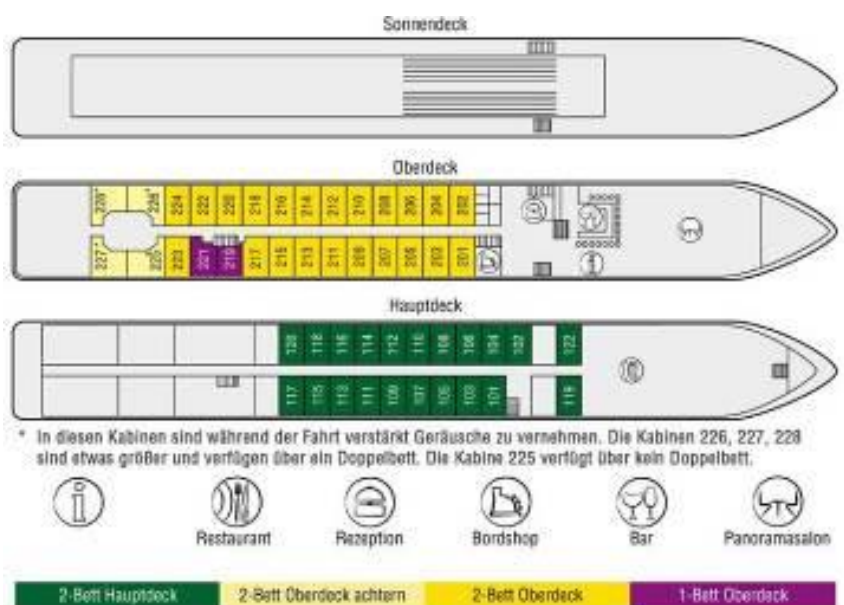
Sonnendeck

Oberdeck

228* 226* 224 222 220 218 216 214 212 210 208 206 204 202

227* 225* 223 221 219 217 215 213 211 209 207 205 203 201

Hauptdeck

120 118 116 114 112 110 108 106 104 102 122

117 115 113 111 109 107 105 103 101 119

* In diesen Kabinen sind während der Fahrt verstärkt Geräusche zu vernehmen. Die Kabinen 226, 227, 228 sind etwas größer und verfügen über ein Doppelbett. Die Kabine 225 verfügt über kein Doppelbett.

Restaurant Rezeption Bordshop Bar Panoramasalon

2-Bett Hauptdeck 2-Bett Oberdeck achtern 2-Bett Oberdeck 1-Bett Oberdeck